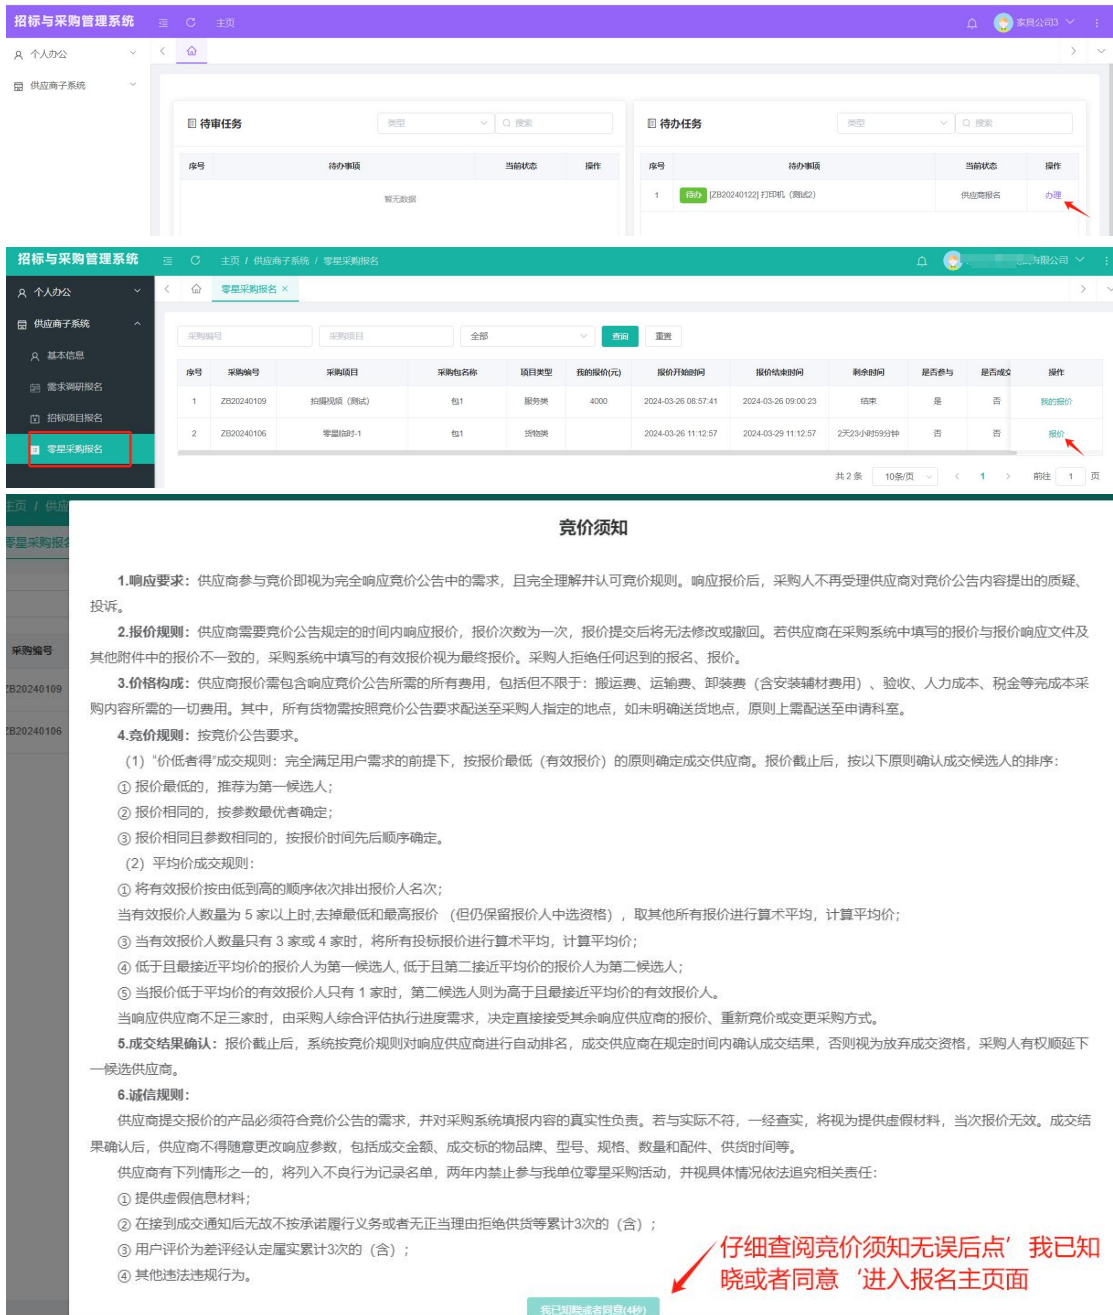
招标与采购管理系统 主页 家具公司3

个人办公
供应商子系统

待审任务 类型 搜索

| 序号 | 待办事项 | 当前状态 | 操作 |
|---|---|---|---|
| 暂无数据 | | | |

待办任务 类型 搜索

| 序号 | 待办事项 | 当前状态 | 操作 |
|---|---|---|---|
| 1 | 待办 [ZB20240122] 打印机（测试2） | 供应商报名 | 办理 |

招标与采购管理系统 主页 / 供应商子系统 / 零星采购报名 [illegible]限公司

个人办公
供应商子系统
基本信息
需求调研报名
招标项目报名
零星采购报名

零星采购报名

采购编号 采购项目 全部 查询 重置

| 序号 | 采购编号 | 采购项目 | 采购包名称 | 项目类型 | 我的报价(元) | 报价开始时间 | 报价结束时间 | 剩余时间 | 是否参与 | 是否成交 | 操作 |
|---|---|---|---|---|---|---|---|---|---|---|---|
| 1 | ZB20240109 | 拍摄视频（测试） | 包1 | 服务类 | 4000 | 2024-03-26 08:57:41 | 2024-03-26 09:00:23 | 结束 | 是 | 否 | 我的报价 |
| 2 | ZB20240106 | 零星临时-1 | 包1 | 货物类 | | 2024-03-26 11:12:57 | 2024-03-29 11:12:57 | 2天23小时59分钟 | 否 | 否 | 报价 |

共 2 条 10条/页 1 前往 1 页

主页 / 供应
零星采购报名
采购编号
ZB20240109
ZB20240106

竞价须知

1.响应要求：供应商参与竞价即视为完全响应竞价公告中的需求，且完全理解并认可竞价规则。响应报价后，采购人不再受理供应商对竞价公告内容提出的质疑、投诉。

2.报价规则：供应商需要竞价公告规定的时间内响应报价，报价次数为一次，报价提交后将无法修改或撤回。若供应商在采购系统中填写的报价与报价响应文件及其他附件中的报价不一致的，采购系统中填写的有效报价视为最终报价。采购人拒绝任何迟到的报名、报价。

3.价格构成：供应商报价需包含响应竞价公告所需的所有费用，包括但不限于：搬运费、运输费、卸装费（含安装辅材费用）、验收、人力成本、税金等完成本采购内容所需的一切费用。其中，所有货物需按照竞价公告要求配送至采购人指定的地点，如未明确送货地点，原则上需配送至申请科室。

4.竞价规则：按竞价公告要求。

（1）"价低者得"成交规则：完全满足用户需求的前提下，按报价最低（有效报价）的原则确定成交供应商。报价截止后，按以下原则确认成交候选人的排序：
① 报价最低的，推荐为第一候选人；
② 报价相同的，按参数最优者确定；
③ 报价相同且参数相同的，按报价时间先后顺序确定。
（2）平均价成交规则：
① 将有效报价按由低到高的顺序依次排出报价人名次；
当有效报价人数量为 5 家以上时,去掉最低和最高报价（但仍保留报价人中选资格），取其他所有报价进行算术平均，计算平均价；
③ 当有效报价人数量只有 3 家或 4 家时，将所有投标报价进行算术平均，计算平均价；
④ 低于且最接近平均价的报价人为第一候选人, 低于且第二接近平均价的报价人为第二候选人；
⑤ 当报价低于平均价的有效报价人只有 1 家时，第二候选人则为高于且最接近平均价的有效报价人。
当响应供应商不足三家时，由采购人综合评估执行进度需求，决定直接接受其余全响应供应商的报价、重新竞价或变更采购方式。

5.成交结果确认：报价截止后，系统按竞价规则对响应供应商进行自动排名，成交供应商在规定时间内确认成交结果，否则视为放弃成交资格，采购人有权顺延下一候选供应商。

6.诚信规则：
供应商提交报价的产品必须符合竞价公告的需求，并对采购系统填报内容的真实性负责。若与实际不符，一经查实，将视为提供虚假材料，当次报价无效。成交结果确认后，供应商不得随意更改响应参数，包括成交金额、成交标的物品牌、型号、规格、数量和配件、供货时间等。
供应商有下列情形之一的，将列入不良行为记录名单，两年内禁止参与我单位零星采购活动，并视具体情况依法追究相关责任：
① 提供虚假信息材料；
② 在接到成交通知后无故不按承诺履行义务或者无正当理由拒绝供货等累计3次的（含）；
③ 用户评价为差评经认定属实累计3次的（含）；
④ 其他违法违规行为。

仔细查阅竞价须知无误后点’我已知晓或者同意‘进入报名主页面

我已知晓或者同意(4秒)